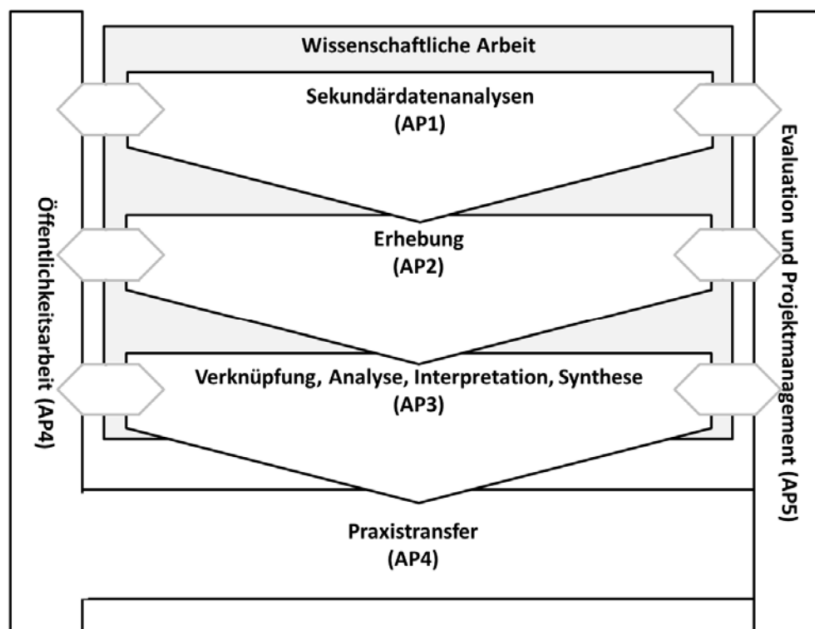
Wissenschaftliche Arbeit

Sekundärdatenanalysen
(AP1)

Erhebung
(AP2)

Verknüpfung, Analyse, Interpretation, Synthese
(AP3)

Praxistransfer
(AP4)

Öffentlichkeitsarbeit (AP4)

Evaluation und Projektmanagement (AP5)